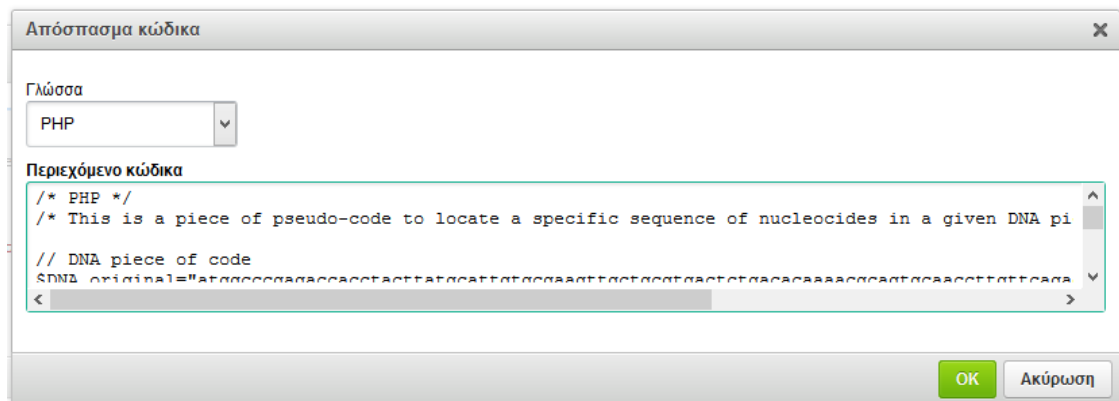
Απόσπασμα κώδικα
×

Γλώσσα
PHP

Περιεχόμενο κώδικα
/* PHP */
/* This is a piece of pseudo-code to locate a specific sequence of nucleocides in a given DNA pi

// DNA piece of code
$DNA_original="atggcccgagaccacctacttatgcattgtgcgaagttgctgcatgactctgacacaaaacgcagtgcaaccttgttcaga

OK
Ακύρωση